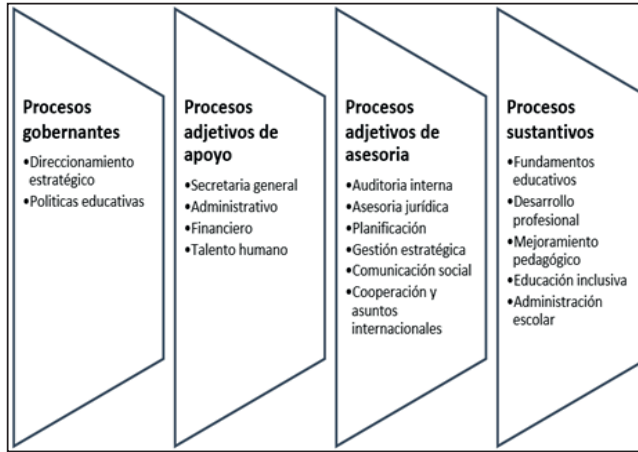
Procesos gobernantes
•Direccionamiento estratégico
•Politicas educativas

Procesos adjetivos de apoyo
•Secretaria general
•Administrativo
•Financiero
•Talento humano

Procesos adjetivos de asesoria
•Auditoria interna
•Asesoria jurídica
•Planificación
•Gestión estratégica
•Comunicación social
•Cooperación y asuntos internacionales

Procesos sustantivos
•Fundamentos educativos
•Desarrollo profesional
•Mejoramiento pedagógico
•Educación inclusiva
•Administración escolar